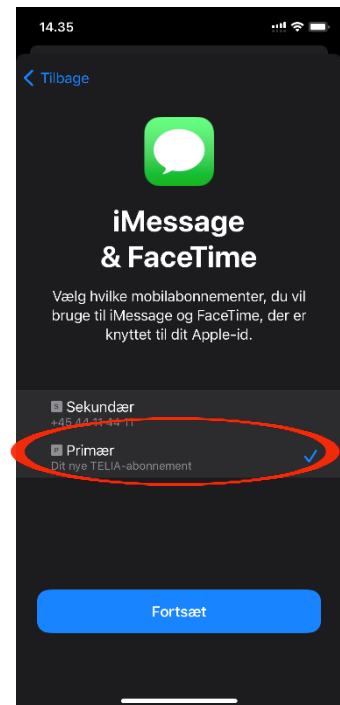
14.35

Tilbage

iMessage & FaceTime

Vælg hvilke mobilabonnementer, du vil bruge til iMessage og FaceTime, der er knyttet til dit Apple-id.

S Sekundær
+45 44 11 44 11

P Primær
Dit nye TELIA-abonnement

Fortsæt